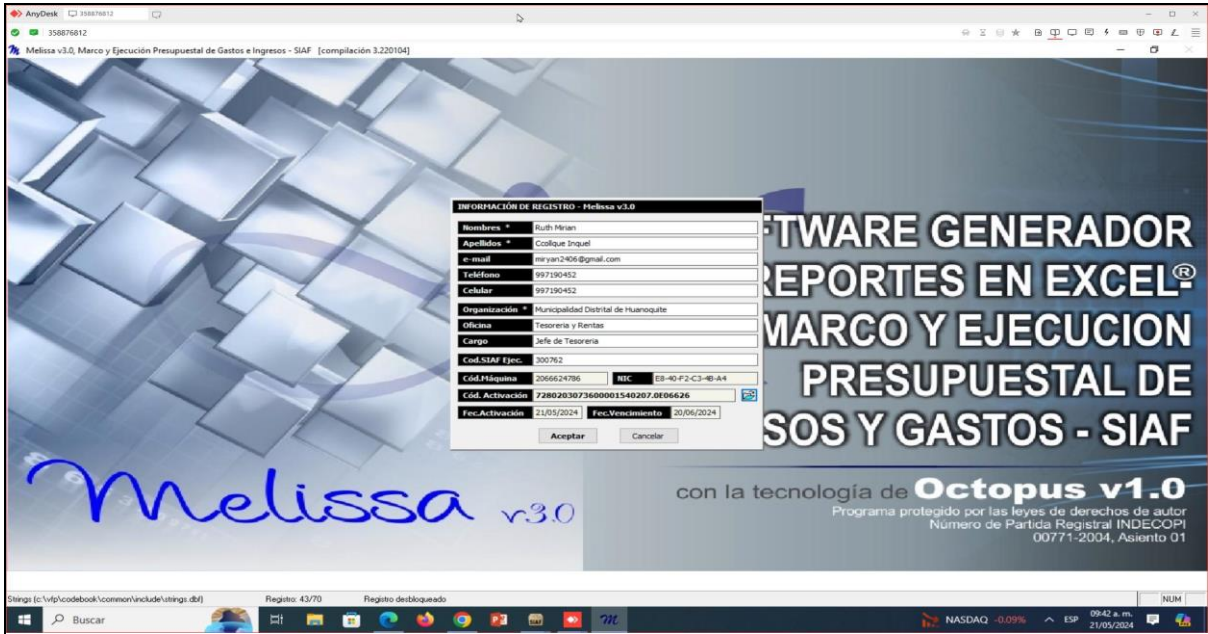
AnyDesk 358876812

358876812

Melissa v3.0, Marco y Ejecución Presupuestal de Gastos e Ingresos - SIAF [compilación 3.220104]

INFORMACIÓN DE REGISTRO - Melissa v3.0

| | |
|---|---|
| Nombres * | Ruth Mirian |
| Apellidos * | Ccollque Inquel |
| e-mail | miryan2406@gmail.com |
| Teléfono | 997190452 |
| Celular | 997190452 |
| Organización * | Municipalidad Distrital de Huanoquite |
| Oficina | Tesoreria y Rentas |
| Cargo | Jefe de Tesoreria |
| Cod.SIAF Ejec. | 300762 |
| Cód.Máquina | 2066624786 |
| NIC | E8-40-F2-C3-4B-A4 |
| Cód. Activación | 72802030736000015402O7.0E06626 |
| Fec.Activación | 21/05/2024 |
| Fec.Vencimiento | 20/06/2024 |

Aceptar Cancelar

FTWARE GENERADOR
REPORTES EN EXCEL®
MARCO Y EJECUCION
PRESUPUESTAL DE
SOS Y GASTOS - SIAF

Melissa v3.0

con la tecnología de Octopus v1.0
Programa protegido por las leyes de derechos de autor
Número de Partida Registral INDECOPI
00771-2004, Asiento 01

Strings (c:\vfp\codebook\common\include\strings.dbf) Registro: 43/70 Registro desbloqueado NUM

Buscar NASDAQ -0.09% ESP 09:42 a. m. 21/05/2024